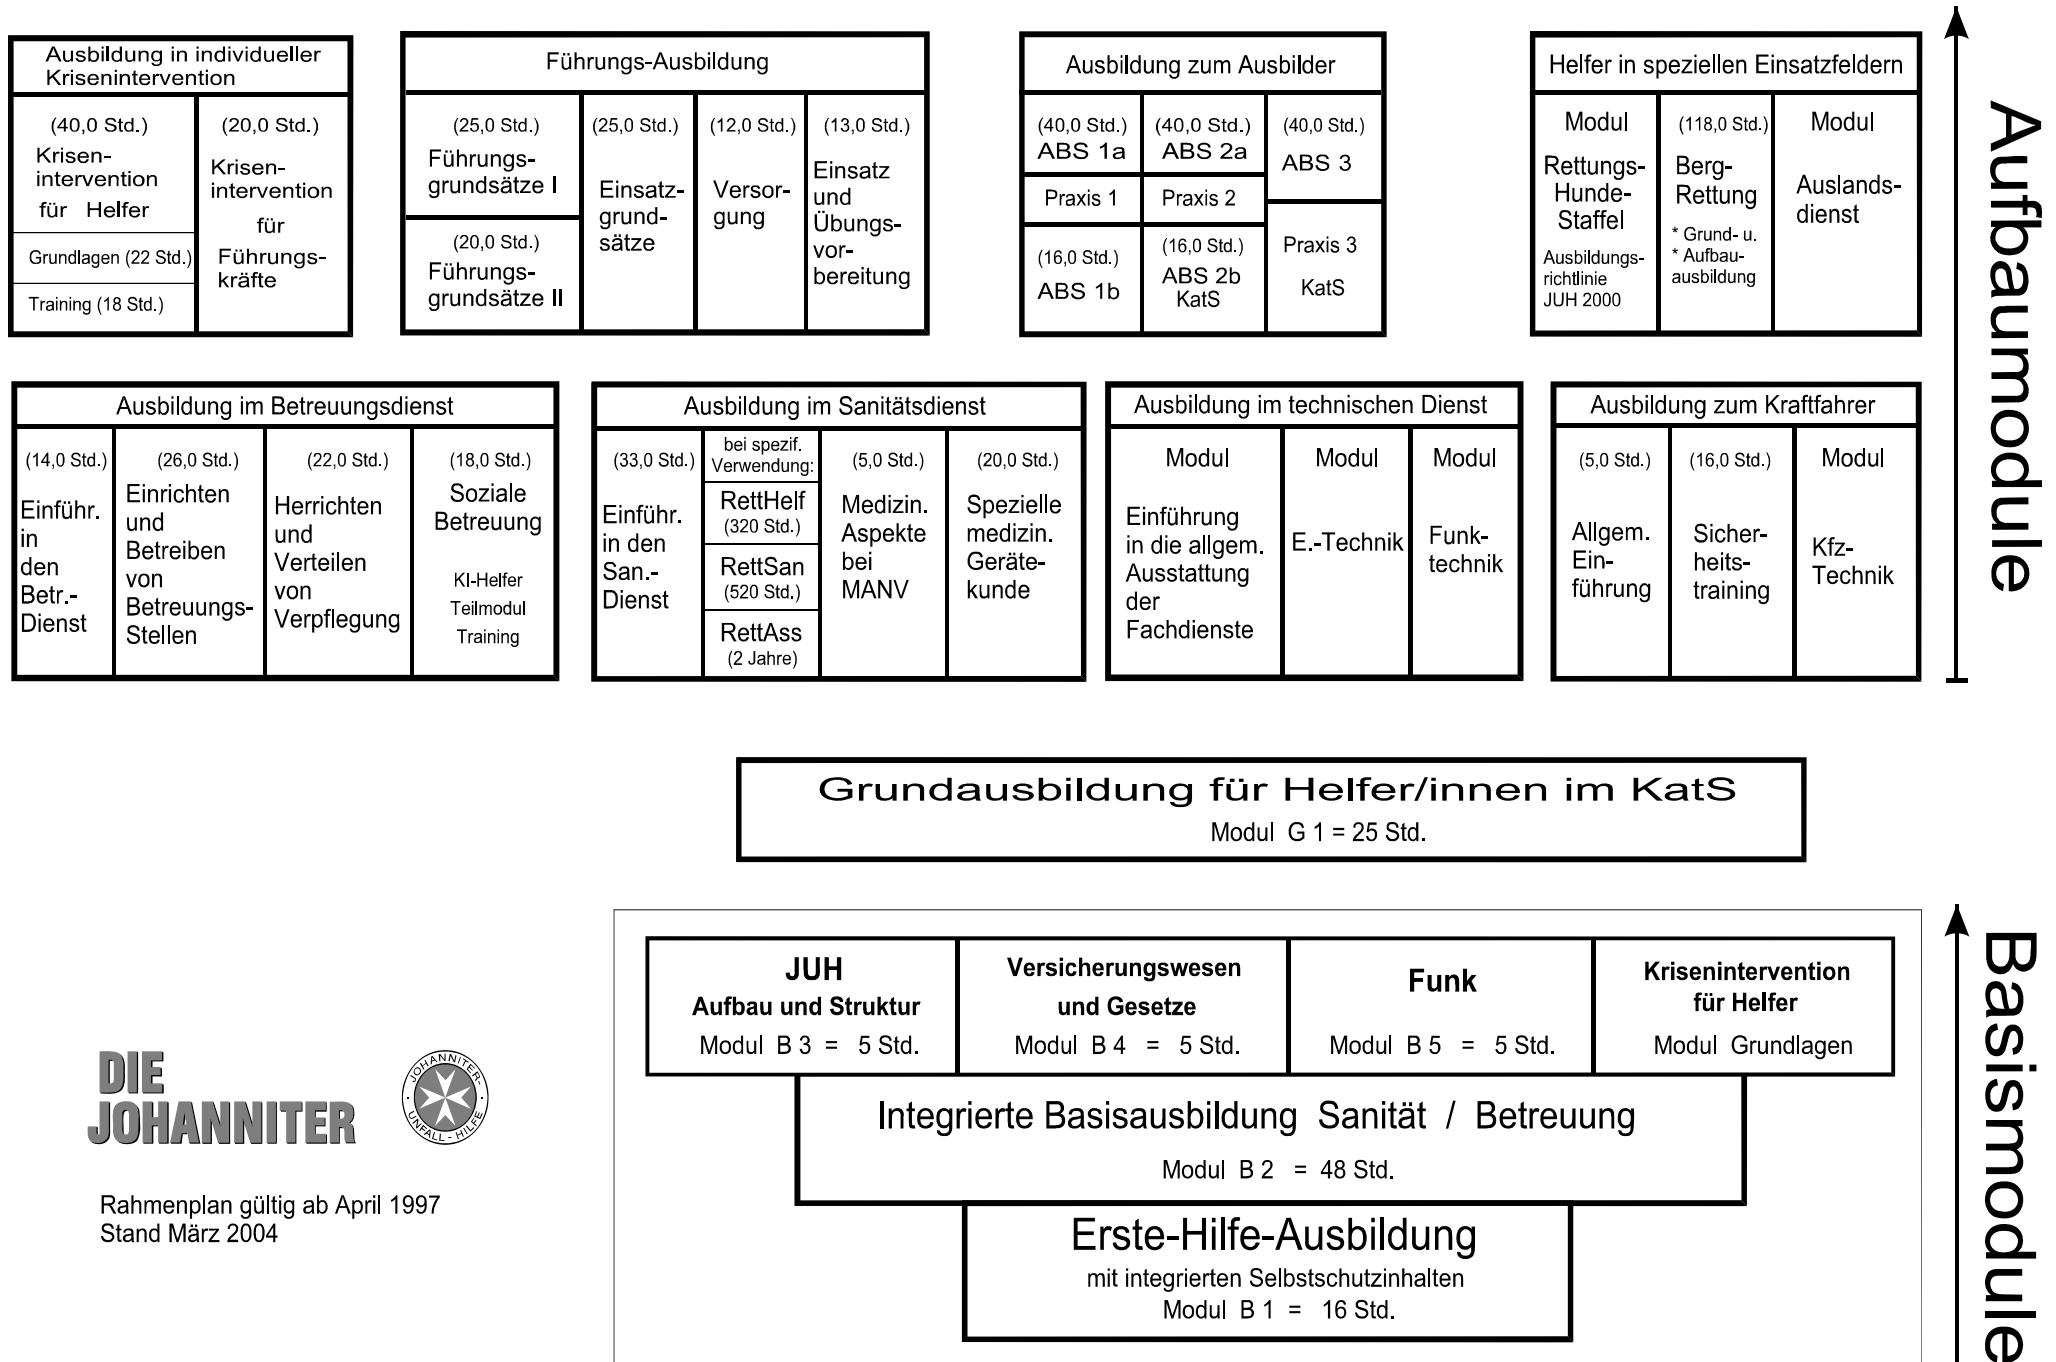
Ausbildung in individueller Krisenintervention

(40,0 Std.) Krisenintervention für Helfer

Grundlagen (22 Std.)

Training (18 Std.)

(20,0 Std.) Krisenintervention für Führungskräfte

Führungs-Ausbildung

(25,0 Std.) Führungsgrundsätze I

(20,0 Std.) Führungsgrundsätze II

(25,0 Std.) Einsatzgrundsätze

(12,0 Std.) Versorgung

(13,0 Std.) Einsatz und Übungsvorbereitung

Ausbildung zum Ausbilder

(40,0 Std.) ABS 1a

Praxis 1

(16,0 Std.) ABS 1b

(40,0 Std.) ABS 2a

Praxis 2

(16,0 Std.) ABS 2b KatS

(40,0 Std.) ABS 3

Praxis 3 KatS

Helfer in speziellen Einsatzfeldern

Modul Rettungs-Hunde-Staffel Ausbildungsrichtlinie JUH 2000

(118,0 Std.) Berg-Rettung * Grund- u. * Aufbauausbildung

Modul Auslandsdienst

Aufbaumodule

Ausbildung im Betreuungsdienst

(14,0 Std.) Einführ. in den Betr.-Dienst

(26,0 Std.) Einrichten und Betreiben von Betreuungs-Stellen

(22,0 Std.) Herrichten und Verteilen von Verpflegung

(18,0 Std.) Soziale Betreuung KI-Helfer Teilmodul Training

Ausbildung im Sanitätsdienst

(33,0 Std.) Einführ. in den San.-Dienst

bei spezif. Verwendung:

RettHelf (320 Std.)

RettSan (520 Std.)

RettAss (2 Jahre)

(5,0 Std.) Medizin. Aspekte bei MANV

(20,0 Std.) Spezielle medizin. Gerätekunde

Ausbildung im technischen Dienst

Modul Einführung in die allgem. Ausstattung der Fachdienste

Modul E.-Technik

Modul Funktechnik

Ausbildung zum Kraftfahrer

(5,0 Std.) Allgem. Einführung

(16,0 Std.) Sicherheitstraining

Modul Kfz-Technik

Grundausbildung für Helfer/innen im KatS
Modul G 1 = 25 Std.

JUH Aufbau und Struktur
Modul B 3 = 5 Std.

Versicherungswesen und Gesetze
Modul B 4 = 5 Std.

Funk
Modul B 5 = 5 Std.

Krisenintervention für Helfer
Modul Grundlagen

Integrierte Basisausbildung Sanität / Betreuung
Modul B 2 = 48 Std.

Erste-Hilfe-Ausbildung
mit integrierten Selbstschutzinhalten
Modul B 1 = 16 Std.

Basismodule

DIE JOHANNITER

JOHANNITER-UNFALL-HILFE

Rahmenplan gültig ab April 1997
Stand März 2004